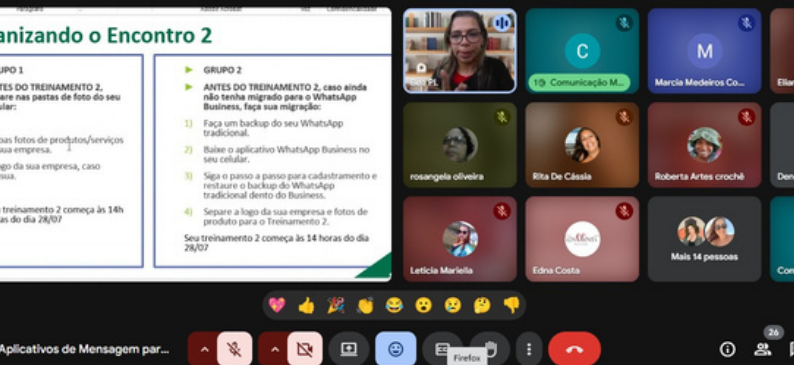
anizando o Encontro 2

UPO 1

ANTES DO TREINAMENTO 2, are nas pastas de foto do seu lular:

as fotos de produtos/serviços ua empresa.

ogo da sua empresa, caso sua.

eu treinamento 2 começa às 14h as do dia 28/07

GRUPO 2

ANTES DO TREINAMENTO 2, caso ainda não tenha migrado para o WhatsApp Business, faça sua migração:

1) Faça um backup do seu WhatsApp tradicional.

2) Baixe o aplicativo WhatsApp Business no seu celular.

3) Siga o passo a passo para cadastramento e restaure o backup do WhatsApp tradicional dento do Business.

4) Separe a logo da sua empresa e fotos de produto para o Treinamento 2.

Seu treinamento 2 começa às 14 horas do dia 28/07

C
Comunicação M...

M
Marcia Medeiros Co...

Elia

rosangela oliveira

Rita De Cássia

Roberta Artes crochê

Den

Leticia Mariella

Edna Costa

Mais 14 pessoas

Con

Aplicativos de Mensagem par...

Firefox

26